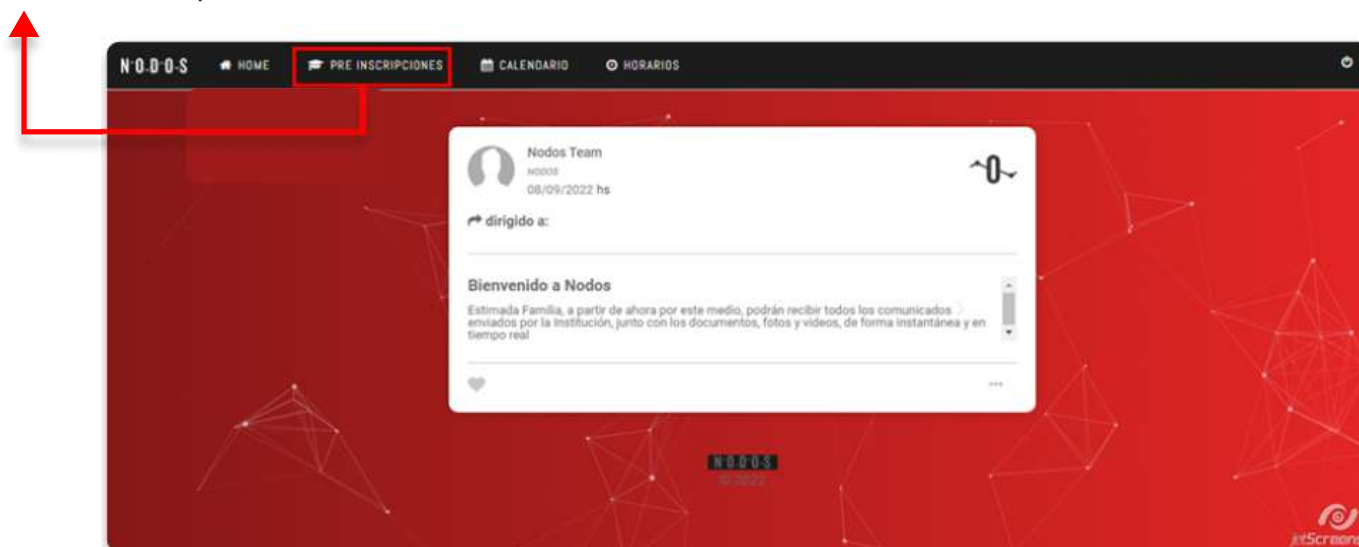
N·O·D·O·S HOME PRE INSCRIPCIONES CALENDARIO HORARIOS

Nodos Team
NODOS
08/09/2022 hs

dirigido a:

Bienvenido a Nodos
Estimada Familia, a partir de ahora por este medio, podrán recibir todos los comunicados enviados por la Institución, junto con los documentos, fotos y videos, de forma instantánea y en tiempo real

NODOS
© 2022

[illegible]Screens